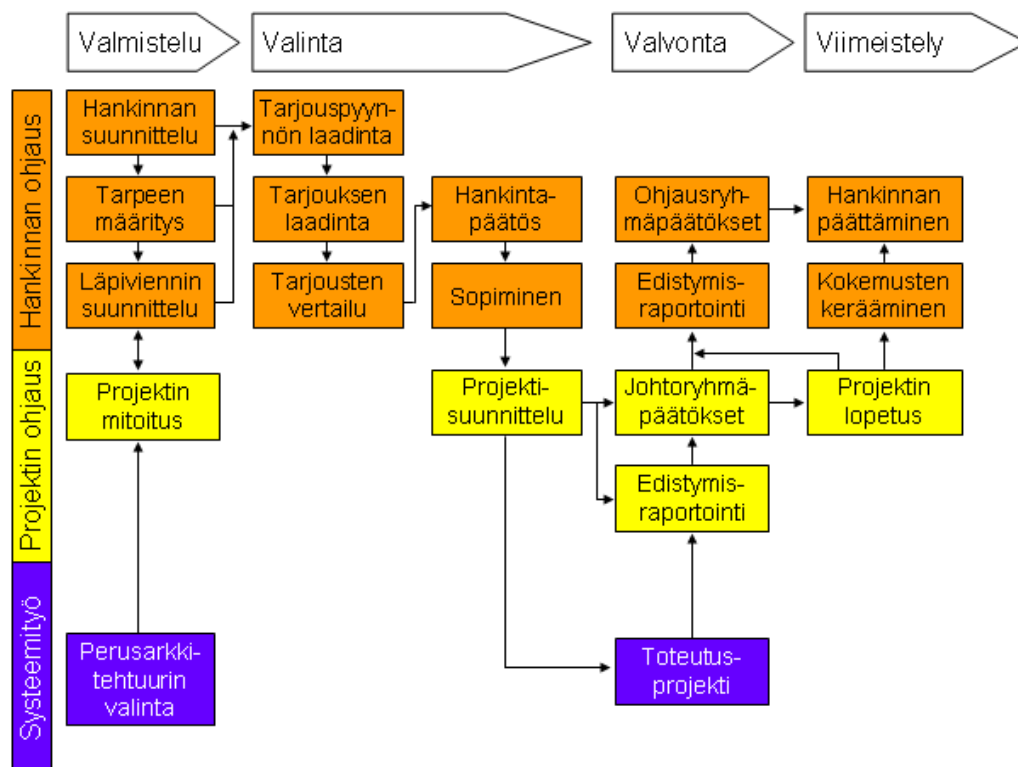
Valmistelu
Valinta
Valvonta
Viimeistely

Hankinnan ohjaus
Projektin ohjaus
Systeemityö

Hankinnan suunnittelu
Tarpeen määritys
Läpiviennin suunnittelu
Projektin mitoitus
Perusarkkitehtuurin valinta

Tarjouspyynnön laadinta
Tarjouksen laadinta
Tarjousten vertailu

Hankintapäätös
Sopiminen
Projektisuunnittelu

Ohjausryhmäpäätökset
Edistymisraportointi
Johtoryhmäpäätökset
Edistymisraportointi
Toteutusprojekti

Hankinnan päättäminen
Kokemusten kerääminen
Projektin lopetus